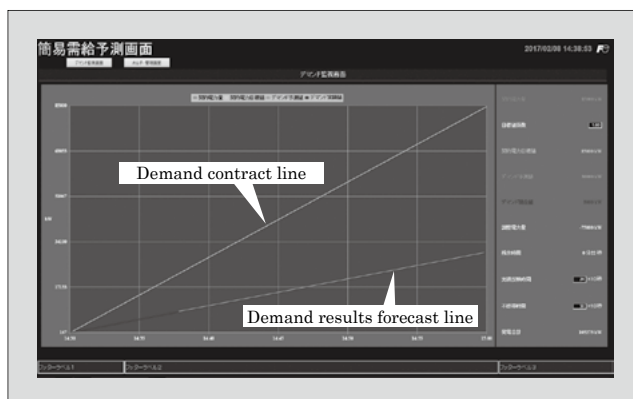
簡易需給予測画面

2017/02/08 14:38:53

デマンド監視画面

Demand contract line

Demand results forecast line

14:30

14:35

14:40

14:45

14:50

14:55

15:00

フッターラベル1

フッターラベル2

フッターラベル3